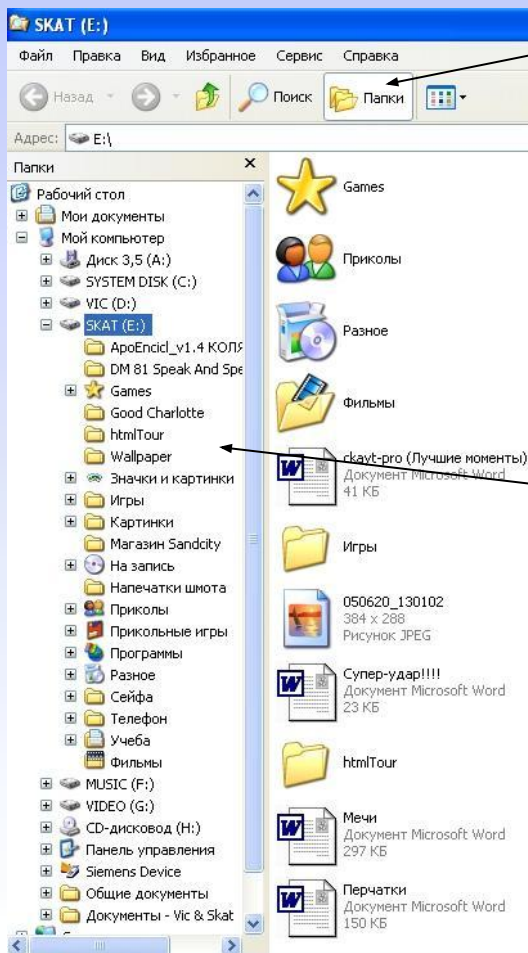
SKAT (E:)

Файл Правка Вид Избранное Сервис Справка

Назад Поиск Папки

Адрес: E:\

Папки ×

Рабочий стол
Мои документы
Мой компьютер
Диск 3,5 (A:)
SYSTEM DISK (C:)
VIC (D:)
SKAT (E:)
ApoEncicl_v1.4 КОЛЯ
DM 81 Speak And Spe
Games
Good Charlotte
htmlTour
Wallpaper
Значки и картинки
Игры
Картинки
Магазин Sandcity
На запись
Напечатки шмота
Приколы
Прикольные игры
Программы
Разное
Сейфа
Телефон
Учеба
Фильмы
MUSIC (F:)
VIDEO (G:)
CD-дисковод (H:)
Панель управления
Siemens Device
Общие документы
Документы - Vic & Skat

Games

Приколы

Разное

Фильмы

ckayt-pro (Лучшие моменты)
Документ Microsoft Word
41 КБ

Игры

050620_130102
384 x 288
Рисунок JPEG

Супер-удар!!!!
Документ Microsoft Word
23 КБ

htmlTour

Мечи
Документ Microsoft Word
297 КБ

Перчатки
Документ Microsoft Word
150 КБ